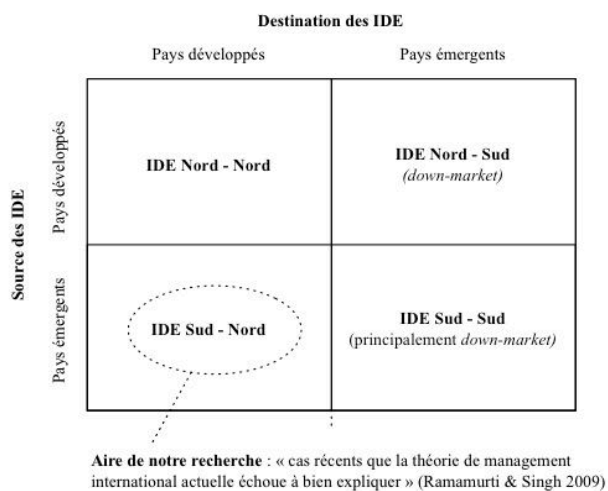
Destination des IDE

| | Pays développés | Pays émergents |
|---|---|---|
| Pays développés | IDE Nord - Nord | IDE Nord - Sud *(down-market)* |
| Pays émergents | IDE Sud - Nord | IDE Sud - Sud (principalement *down-market)* |

Source des IDE

Aire de notre recherche : « cas récents que la théorie de management international actuelle échoue à bien expliquer » (Ramamurti & Singh 2009)